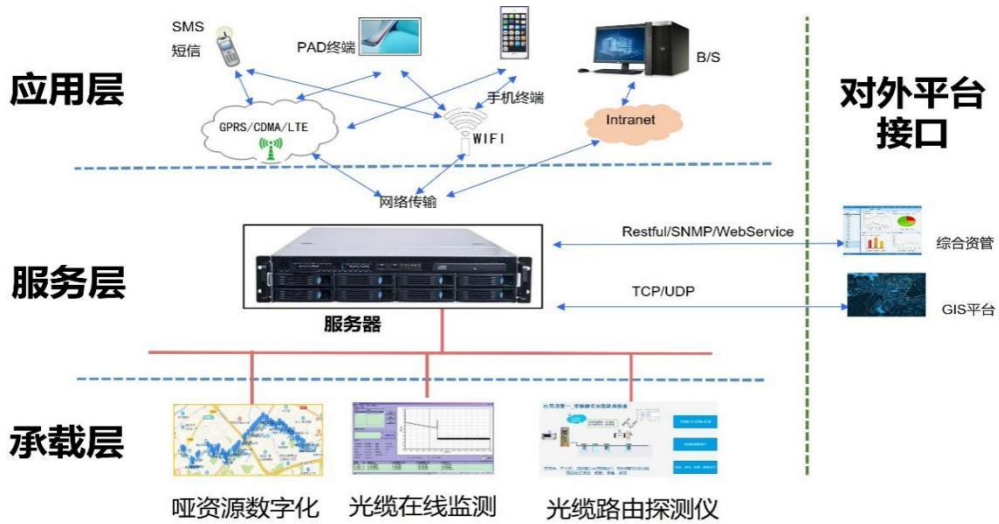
应用层

SMS
短信

PAD终端

B/S

手机终端

GPRS/CDMA/LTE

WIFI

Intranet

网络传输

对外平台
接口

服务层

Restful/SNMP/WebService

综合资管

TCP/UDP

GIS平台

服务器

承载层

哑资源数字化

光缆在线监测

光缆路由探测仪